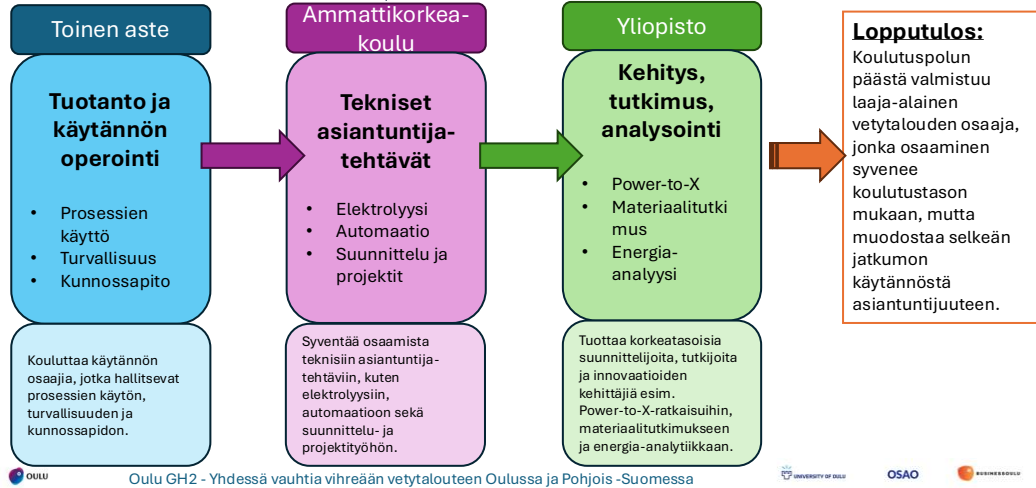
Toinen aste

Tuotanto ja käytännön operointi

- Prosessien käyttö
- Turvallisuus
- Kunnossapito

Kouluttaa käytännön osaajia, jotka hallitsevat prosessien käytön, turvallisuuden ja kunnossapidon.

Ammattikorkeakoulu

Tekniset asiantuntijatehtävät

- Elektrolyysi
- Automaatio
- Suunnittelu ja projektit

Syventää osaamista teknisiin asiantuntijatehtäviin, kuten elektrolyysiin, automaatioon sekä suunnittelu- ja projektityöhön.

Yliopisto

Kehitys, tutkimus, analysointi

- Power-to-X
- Materiaalitutkimus
- Energia-analyysi

Tuottaa korkeatasoisia suunnittelijoita, tutkijoita ja innovaatioiden kehittäjiä esim. Power-to-X-ratkaisuihin, materiaalitutkimukseen ja energia-analytiikkaan.

Lopputulos:
Koulutuspolun päästä valmistuu laaja-alainen vetytalouden osaaja, jonka osaaminen syvenee koulutustason mukaan, mutta muodostaa selkeän jatkumon käytännöstä asiantuntijuuteen.

OULU

Oulu GH2 - Yhdessä vauhtia vihreään vetytalouteen Oulussa ja Pohjois -Suomessa

UNIVERSITY OF OULU

OSAO

BUSINESSOULU